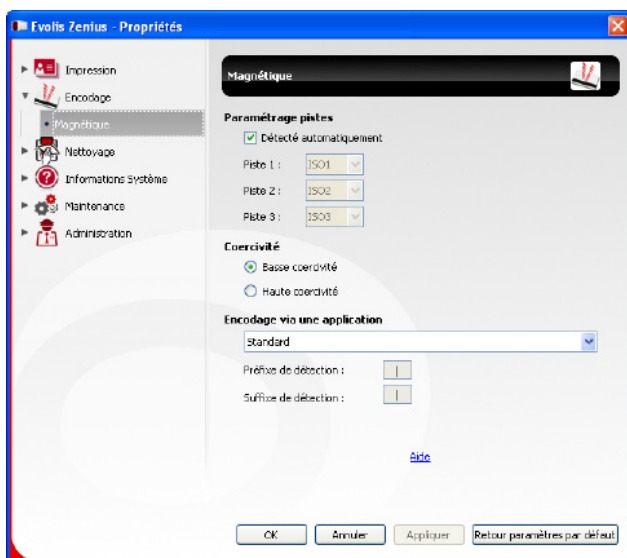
Evolis Zenius - Propriétés

Impression
Encodage
Magnétique
Nettoyage
Informations Système
Maintenance
Administration

Magnétique

Paramétrage pistes
Détecté automatiquement
Piste 1 : ISO1
Piste 2 : ISO2
Piste 3 : ISO3

Coercivité
Basse coercivité
Haute coercivité

Encodage via une application
Standard
Préfixe de détection : |
Suffixe de détection : |

Aide

OK Annuler Appliquer Retour paramètres par défaut